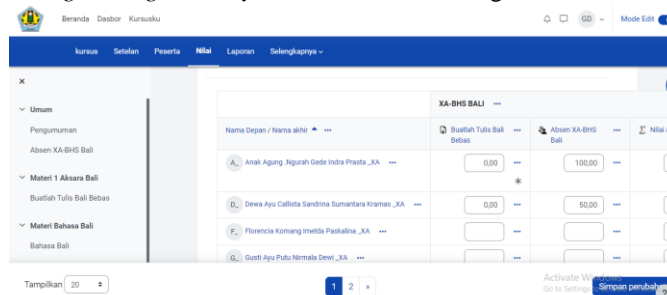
Beranda Dasbor Kursusku

GD Mode Edit

kursus Setelan Peserta Nilai Laporan Selengkapnya

×

Umum

Pengumuman

Absen XA-BHS Bali

Materi 1 Aksara Bali

Buatlulis Tulis Bali Bebas

Materi Bahasa Bali

Bahasa Bali

XA-BHS BALI ···

| Nama Depan / Nama akhir ··· | Buatlah Tulis Bali Bebas ··· | Absen XA-BHS Bali ··· | Nilai |
|---|---|---|---|
| A_ Anak Agung Ngurah Gede Indra Prasta _XA ··· | 0,00 | 100,00 | |
| D_ Dewa Ayu Callista Sandrina Sumantara Kramas _XA ··· | 0,00 | 50,00 | |
| F_ Florencia Komang Imelda Paskalina _XA ··· | | | |
| G_ Gusti Ayu Putu Nirmala Dewi _XA ··· | | | |

Tampilkan 20

1 2 »

Activate Windows
Go to Settings

Simpan perubahan